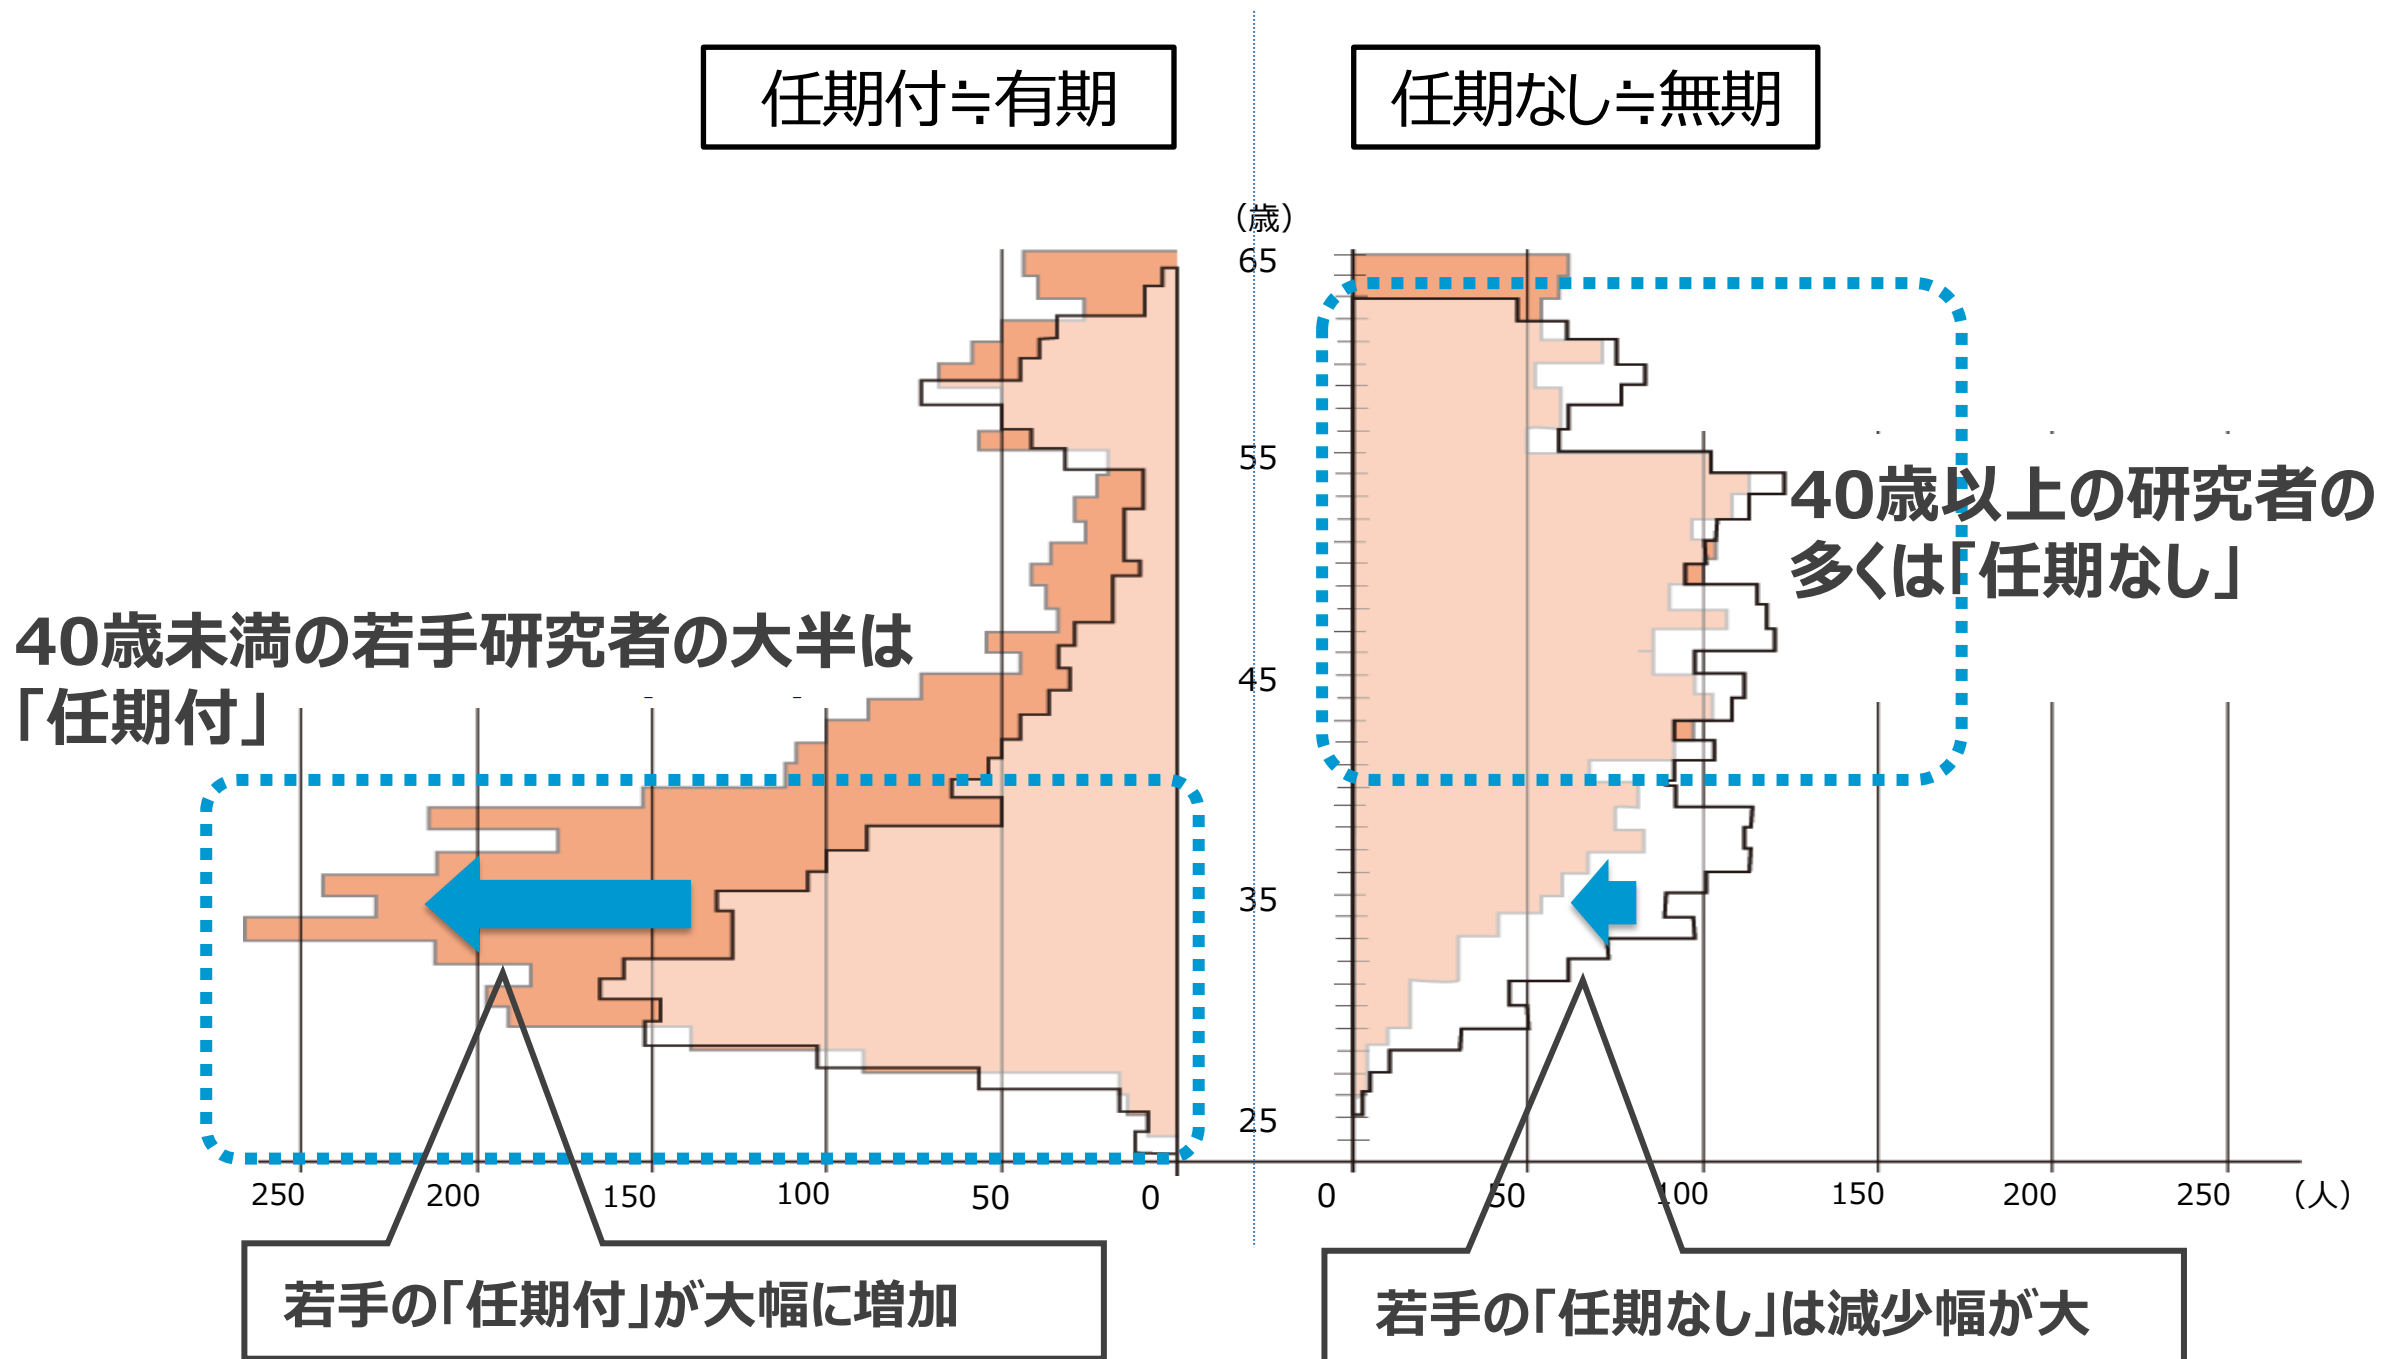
任期付≒有期

任期なし≒無期

（歳）
65
55
45
35
25

40歳以上の研究者の多くは「任期なし」

40歳未満の若手研究者の大半は「任期付」

250 200 150 100 50 0

0 50 100 150 200 250 （人）

若手の「任期付」が大幅に増加

若手の「任期なし」は減少幅が大